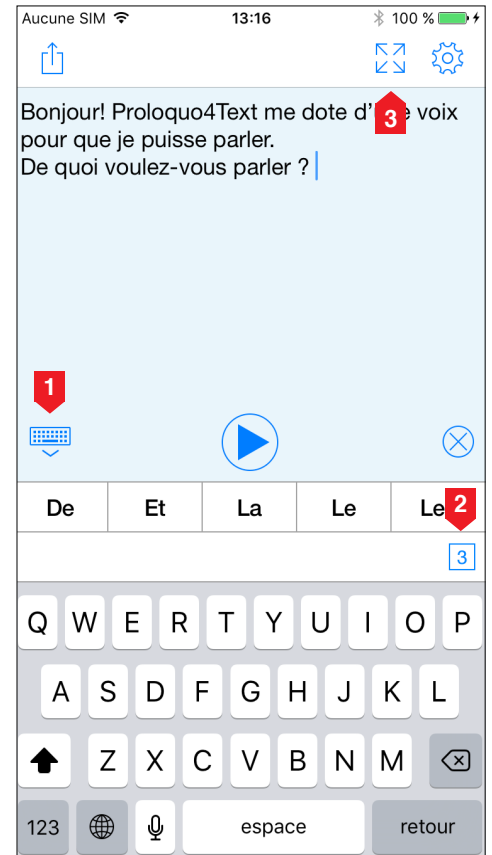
Aucune SIM 13:16 100 %

Bonjour! Proloquo4Text me dote d'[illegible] voix pour que je puisse parler.
De quoi voulez-vous parler ?

3

1

2

| De | Et | La | Le | Le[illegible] |
|---|---|---|---|---|

3

Q W E R T Y U I O P

A S D F G H J K L

Z X C V B N M

123 espace retour